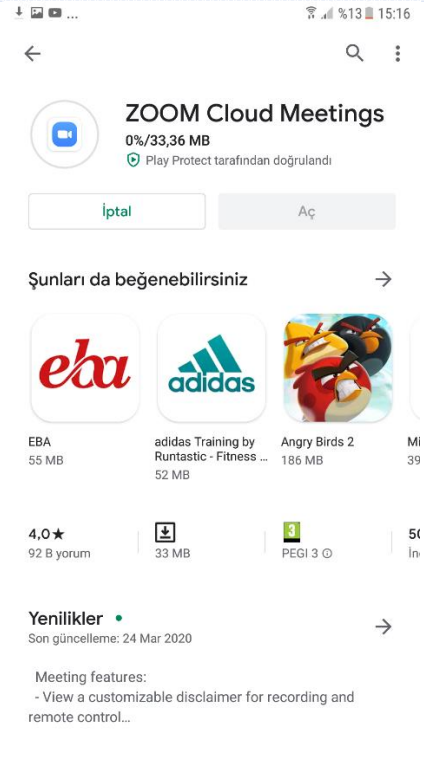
%13 15:16

ZOOM Cloud Meetings
0%/33,36 MB
Play Protect tarafından doğrulandı

İptal
Aç

Şunları da beğenebilirsiniz

eba
EBA
55 MB

adidas
adidas Training by Runtastic - Fitness ...
52 MB

Angry Birds 2
186 MB

Mi
39

4,0★
92 B yorum

33 MB

3
PEGI 3

50
İn

Yenilikler
Son güncelleme: 24 Mar 2020

Meeting features:
- View a customizable disclaimer for recording and remote control...